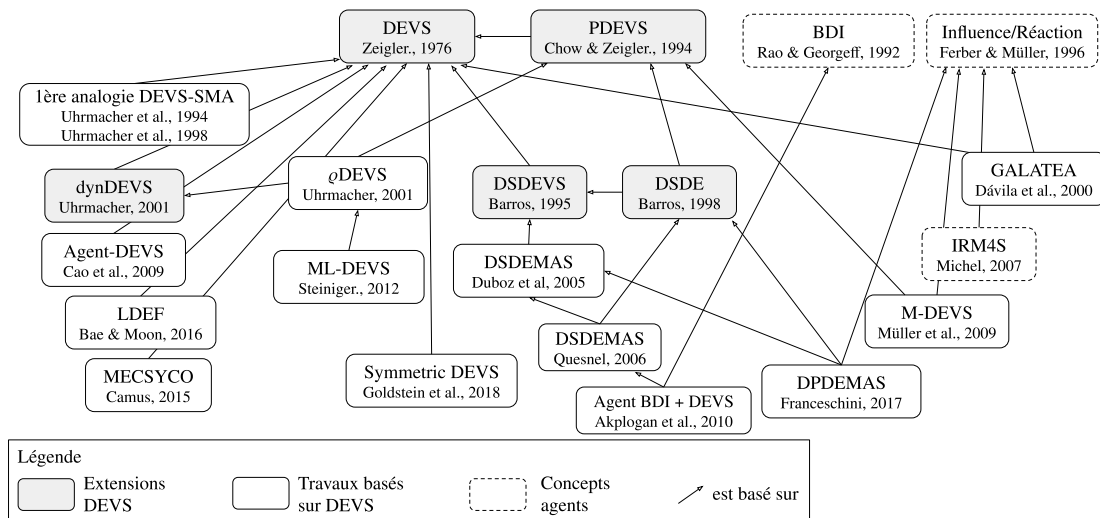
DEVS
Zeigler., 1976

PDEVS
Chow & Zeigler., 1994

BDI
Rao & Georgeff, 1992

Influence/Réaction
Ferber & Müller, 1996

1ère analogie DEVS-SMA
Uhrmacher et al., 1994
Uhrmacher et al., 1998

dynDEVS
Uhrmacher, 2001

$\varrho$DEVS
Uhrmacher, 2001

DSDEVS
Barros, 1995

DSDE
Barros, 1998

GALATEA
Dávila et al., 2000

Agent-DEVS
Cao et al., 2009

ML-DEVS
Steiniger., 2012

DSDEMAS
Duboz et al, 2005

IRM4S
Michel, 2007

LDEF
Bae & Moon, 2016

M-DEVS
Müller et al., 2009

DSDEMAS
Quesnel, 2006

MECSYCO
Camus, 2015

Symmetric DEVS
Goldstein et al., 2018

DPDEMAS
Franceschini, 2017

Agent BDI + DEVS
Akplogan et al., 2010

Légende
Extensions DEVS
Travaux basés sur DEVS
Concepts agents
est basé sur